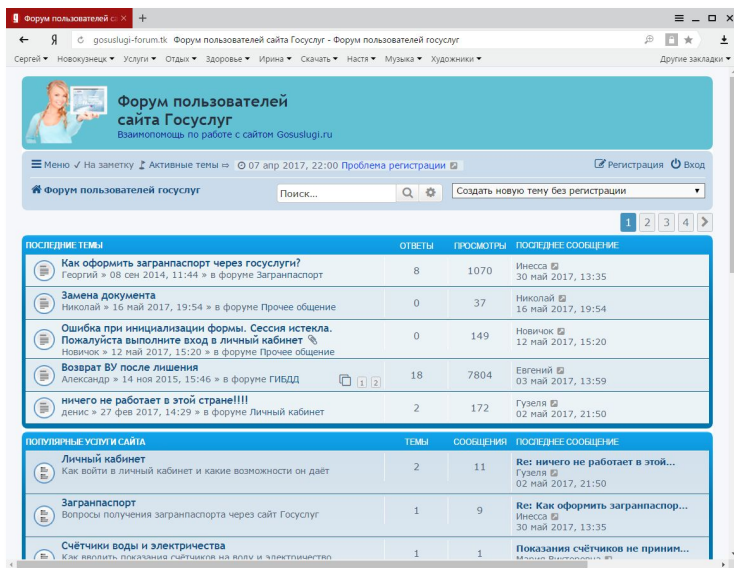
Форум пользователей с ×  +

≡ _ ☐ ×

← Я gosuslugi-forum.tk Форум пользователей сайта Госуслуг - Форум пользователей госуслуг

Сергей ▾ Новокузнецк ▾ Услуги ▾ Отдых ▾ Здоровье ▾ Ирина ▾ Скачать ▾ Настя ▾ Музыка ▾ Художники ▾ Другие закладки ▾

Форум пользователей сайта Госуслуг
Взаимопомощь по работе с сайтом Gosuslugi.ru

≡ Меню ✓ На заметку Активные темы ⇨ 07 апр 2017, 22:00 Проблема регистрации

Регистрация Вход

Форум пользователей госуслуг

Поиск...

Создать новую тему без регистрации

1 2 3 4 >

| ПОСЛЕДНИЕ ТЕМЫ | ОТВЕТЫ | ПРОСМОТРЫ | ПОСЛЕДНЕЕ СООБЩЕНИЕ |
|---|---|---|---|
| Как оформить загранпаспорт через госуслуги? Георгий » 08 сен 2014, 11:44 » в форуме Загранпаспорт | 8 | 1070 | Инесса 30 май 2017, 13:35 |
| Замена документа Николай » 16 май 2017, 19:54 » в форуме Прочее общение | 0 | 37 | Николай 16 май 2017, 19:54 |
| Ошибка при инициализации формы. Сессия истекла. Пожалуйста выполните вход в личный кабинет Новичок » 12 май 2017, 15:20 » в форуме Прочее общение | 0 | 149 | Новичок 12 май 2017, 15:20 |
| Возврат ВУ после лишения Александр » 14 ноя 2015, 15:46 » в форуме ГИБДД 1 2 | 18 | 7804 | Евгений 03 май 2017, 13:59 |
| ничего не работает в этой стране!!!! денис » 27 фев 2017, 14:29 » в форуме Личный кабинет | 2 | 172 | Гузеля 02 май 2017, 21:50 |

| ПОПУЛЯРНЫЕ УСЛУГИ САЙТА | ТЕМЫ | СООБЩЕНИЯ | ПОСЛЕДНЕЕ СООБЩЕНИЕ |
|---|---|---|---|
| Личный кабинет Как войти в личный кабинет и какие возможности он даёт | 2 | 11 | Re: ничего не работает в этой... Гузеля 02 май 2017, 21:50 |
| Загранпаспорт Вопросы получения загранпаспорта через сайт Госуслуг | 1 | 9 | Re: Как оформить загранпаспор... Инесса 30 май 2017, 13:35 |
| Счётчики воды и электричества Как вводить показания счётчиков на воду и электричество | 1 | 1 | Показания счётчиков не приним... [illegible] |